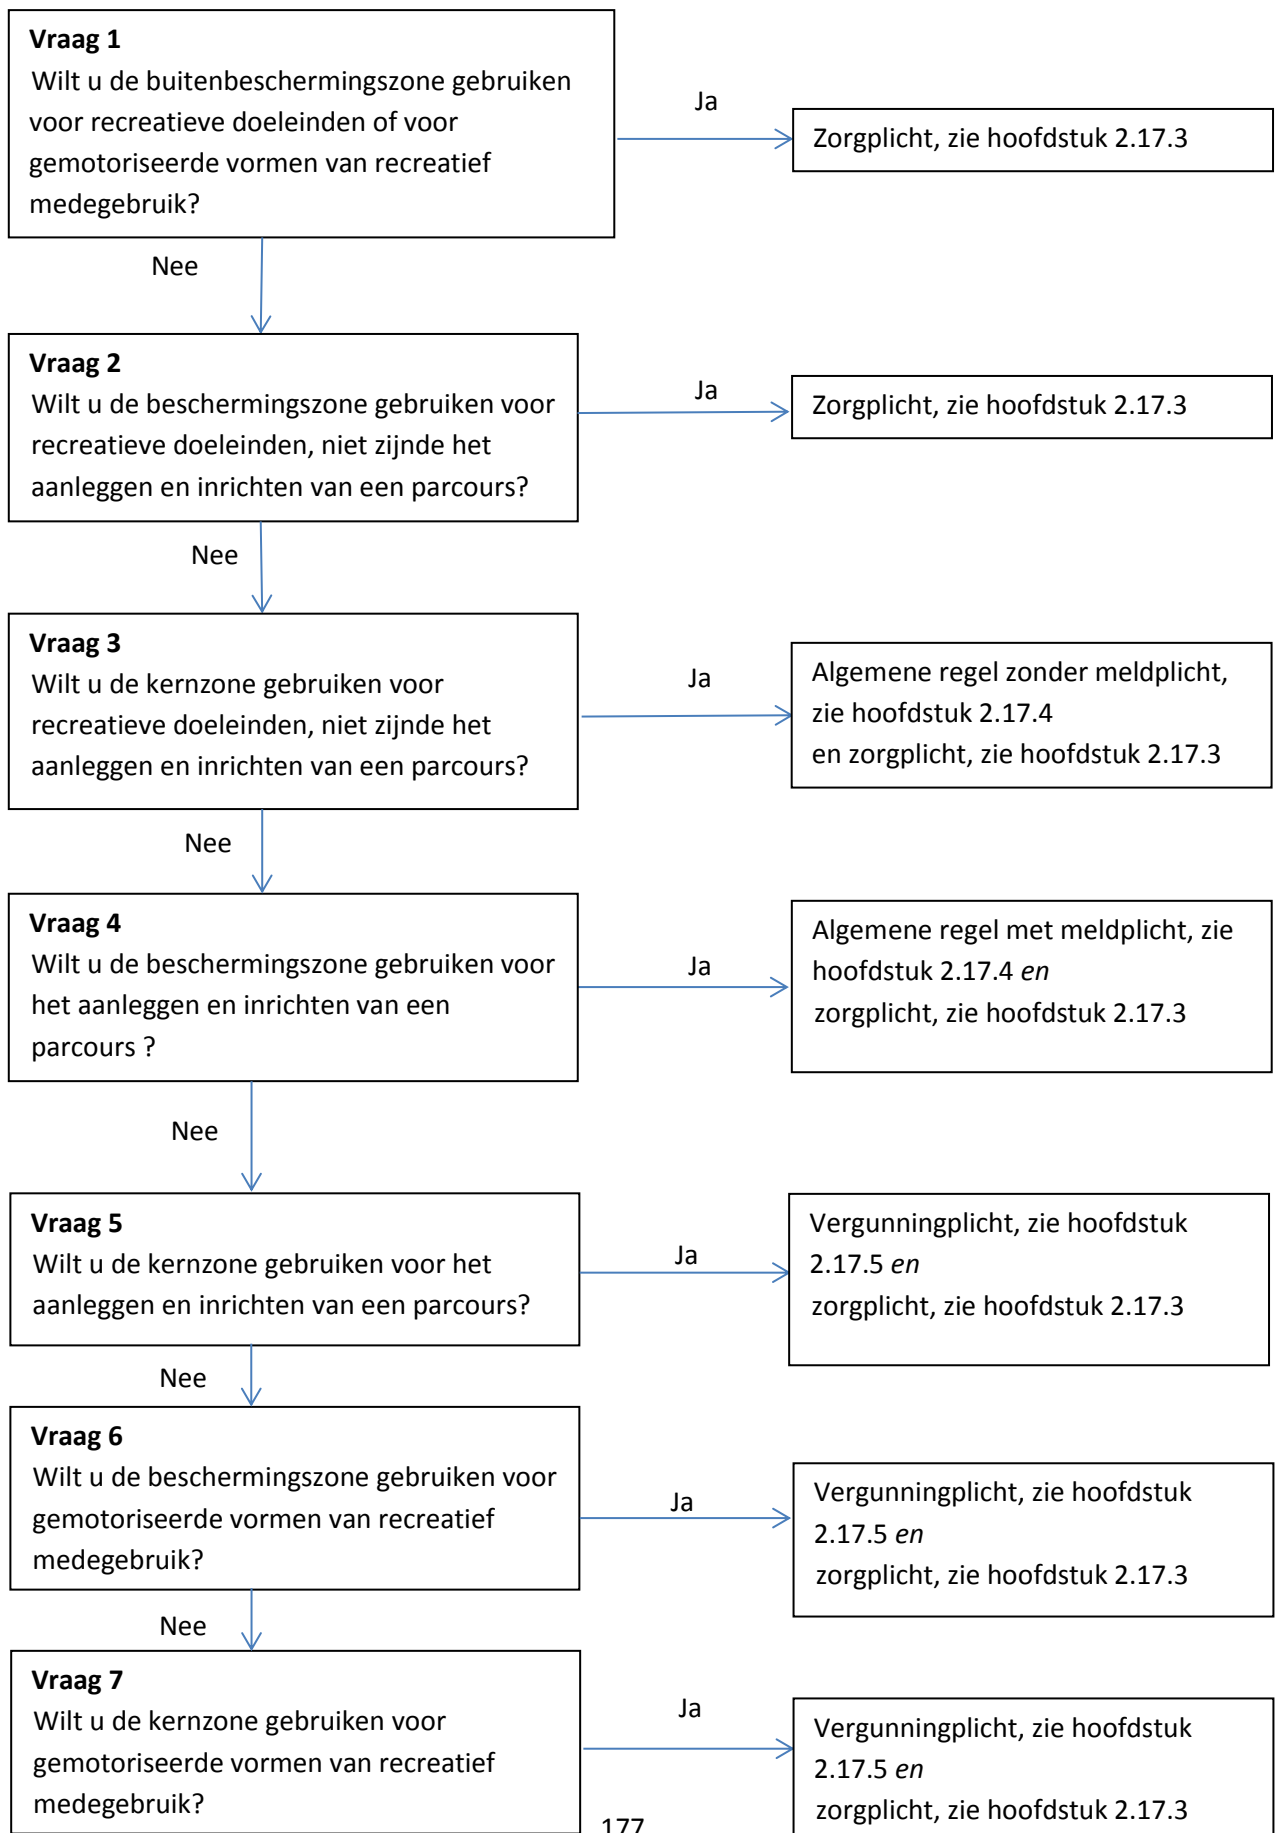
**Vraag 1**
Wilt u de buitenbeschermingszone gebruiken voor recreatieve doeleinden of voor gemotoriseerde vormen van recreatief medegebruik?

Ja

Zorgplicht, zie hoofdstuk 2.17.3

Nee

**Vraag 2**
Wilt u de beschermingszone gebruiken voor recreatieve doeleinden, niet zijnde het aanleggen en inrichten van een parcours?

Ja

Zorgplicht, zie hoofdstuk 2.17.3

Nee

**Vraag 3**
Wilt u de kernzone gebruiken voor recreatieve doeleinden, niet zijnde het aanleggen en inrichten van een parcours?

Ja

Algemene regel zonder meldplicht, zie hoofdstuk 2.17.4
en zorgplicht, zie hoofdstuk 2.17.3

Nee

**Vraag 4**
Wilt u de beschermingszone gebruiken voor het aanleggen en inrichten van een parcours ?

Ja

Algemene regel met meldplicht, zie hoofdstuk 2.17.4 *en*
zorgplicht, zie hoofdstuk 2.17.3

Nee

**Vraag 5**
Wilt u de kernzone gebruiken voor het aanleggen en inrichten van een parcours?

Ja

Vergunningplicht, zie hoofdstuk 2.17.5 *en*
zorgplicht, zie hoofdstuk 2.17.3

Nee

**Vraag 6**
Wilt u de beschermingszone gebruiken voor gemotoriseerde vormen van recreatief medegebruik?

Ja

Vergunningplicht, zie hoofdstuk 2.17.5 *en*
zorgplicht, zie hoofdstuk 2.17.3

Nee

**Vraag 7**
Wilt u de kernzone gebruiken voor gemotoriseerde vormen van recreatief medegebruik?

Ja

Vergunningplicht, zie hoofdstuk 2.17.5 *en*
zorgplicht, zie hoofdstuk 2.17.3

177